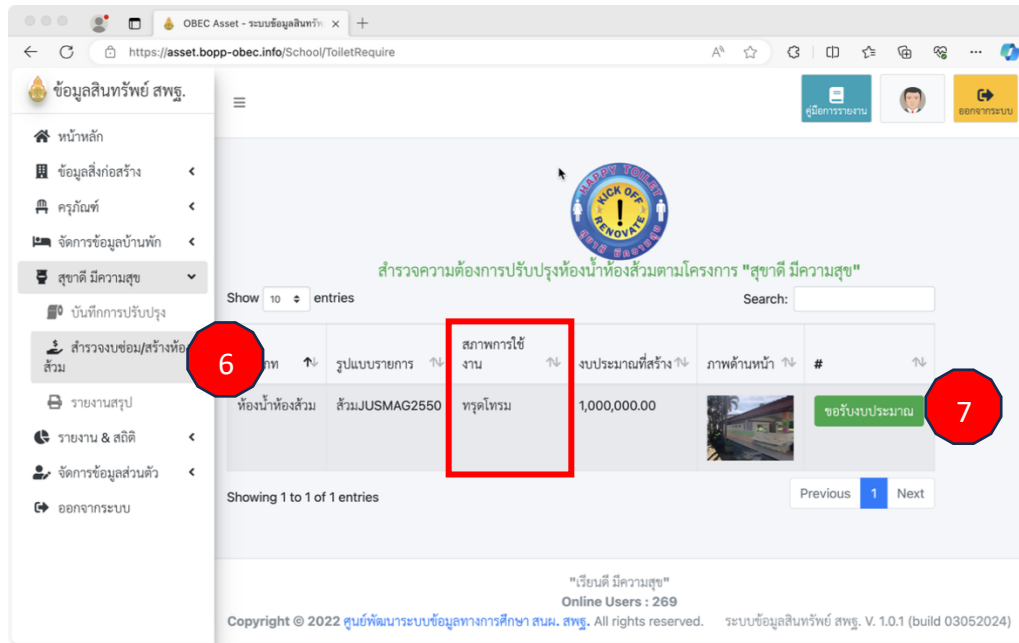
OBEC Asset - ระบบข้อมูลสินทรัพ

https://asset.bopp-obec.info/School/ToiletRequire

ข้อมูลสินทรัพย์ สพฐ.

หน้าหลัก

ข้อมูลสิ่งก่อสร้าง

ครุภัณฑ์

จัดการข้อมูลบ้านพัก

สุขาดี มีความสุข

บันทึกการปรับปรุง

สำรวจงบซ่อม/สร้างห้องส้วม

รายงานสรุป

รายงาน & สถิติ

จัดการข้อมูลส่วนตัว

ออกจากระบบ

คู่มือการรายงาน

ออกจากระบบ

HAPPY TOILET KICK OFF RENOVATE สุขาดี มีความสุข

สำรวจความต้องการปรับปรุงห้องน้ำห้องส้วมตามโครงการ "สุขาดี มีความสุข"

Show 10 entries

Search:

6

7

| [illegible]ภท | รูปแบบรายการ | สภาพการใช้งาน | งบประมาณที่สร้าง | ภาพด้านหน้า | # |
|---|---|---|---|---|---|
| ห้องน้ำห้องส้วม | ส้วมJUSMAG2550 | ทรุดโทรม | 1,000,000.00 | | ขอรับงบประมาณ |

Showing 1 to 1 of 1 entries

Previous 1 Next

"เรียนดี มีความสุข"

Online Users : 269

Copyright © 2022 ศูนย์พัฒนาระบบข้อมูลทางการศึกษา สนผ. สพฐ. All rights reserved.

ระบบข้อมูลสินทรัพย์ สพฐ. V. 1.0.1 (build 03052024)